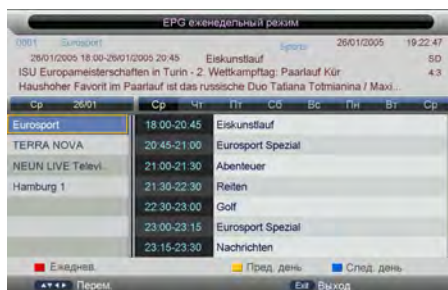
EPG еженедельный режим

0001 Eurosport Sports 26/01/2005 19:22:47

26/01/2005 18:00-26/01/2005 20:45 Eiskunstlauf SD

ISU Europameisterschaften in Turin - 2. Wettkampftag: Paarlauf Kür 4:3

Haushoher Favorit im Paarlauf ist das russische Duo Tatiana Totmianina / Maxi...

Ср 26/01

| Ср | Чт | Пт | Сб | Вс | Пн | Вт | Ср |
|---|---|---|---|---|---|---|---|

| | | |
|---|---|---|
| Eurosport | 18:00-20:45 | Eiskunstlauf |
| TERRA NOVA | 20:45-21:00 | Eurosport Spezial |
| NEUN LIVE Televi.. | 21:00-21:30 | Abenteuer |
| Hamburg 1 | 21:30-22:30 | Reiten |
| | 22:30-23:00 | Golf |
| | 23:00-23:15 | Eurosport Spezial |
| | 23:15-23:30 | Nachrichten |

Ежеднев. Пред. день След. день

Перем. Exit Выход